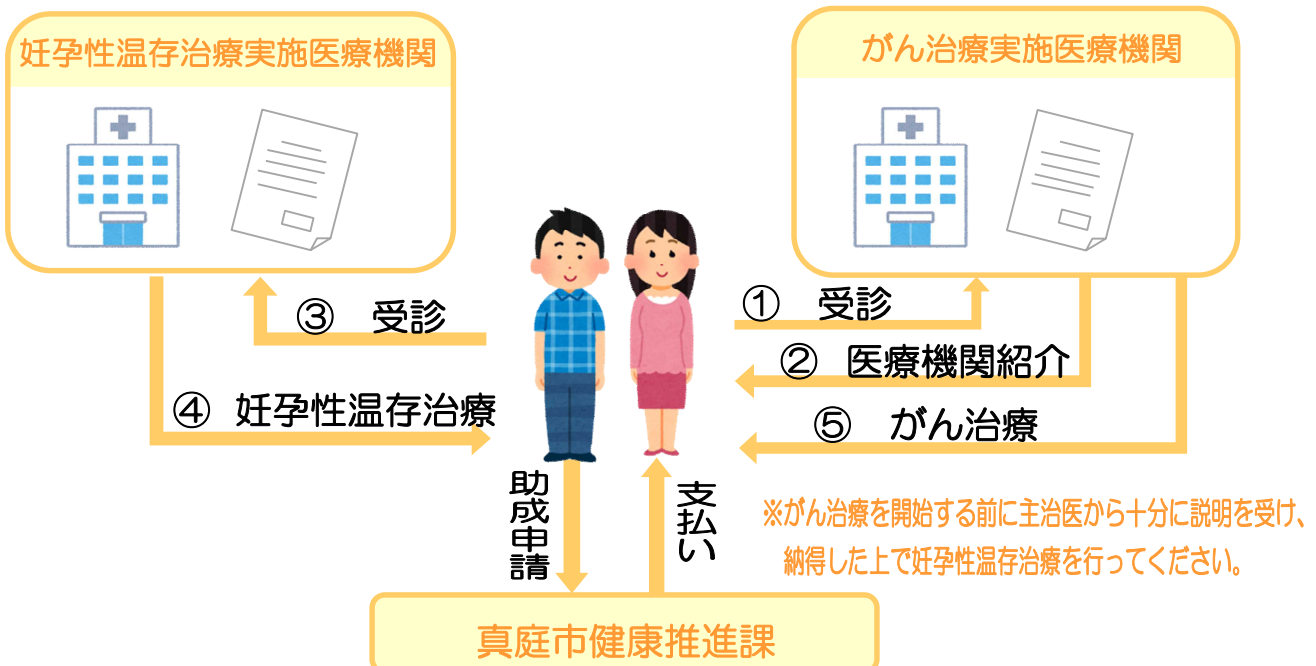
妊孕性温存治療実施医療機関

がん治療実施医療機関

③ 受診

① 受診

② 医療機関紹介

④ 妊孕性温存治療

⑤ がん治療

助成申請

支払い

※がん治療を開始する前に主治医から十分に説明を受け、納得した上で妊孕性温存治療を行ってください。

真庭市健康推進課